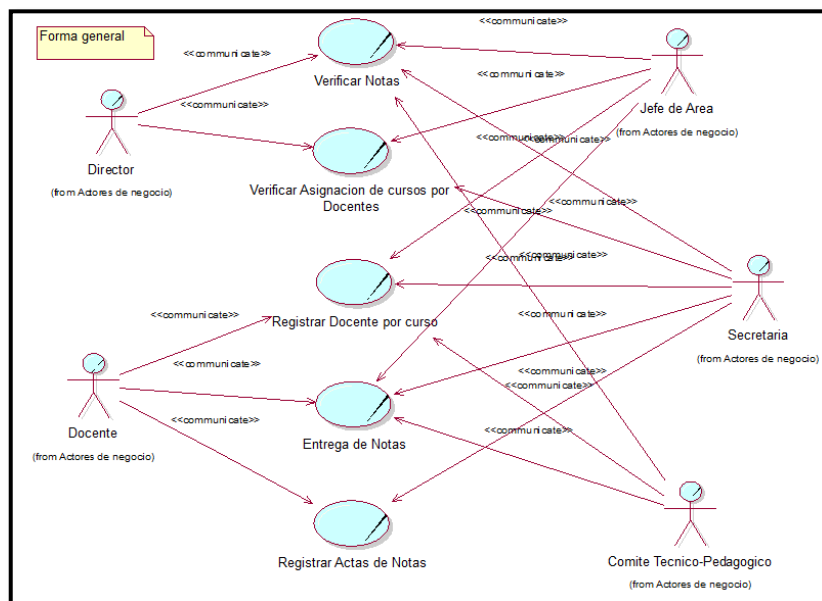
Forma general

<<communicate>>

<<communicate>>

Verificar Notas

<<communicate>>

Jefe de Area

(from Actores de negocio)

Director

(from Actores de negocio)

<<communicate>>

<<communicate>>

<<communicate>>

Verificar Asignacion de cursos por Docentes

<<communicate>>

<<communicate>>

<<communicate>>

<<communicate>>

Secretaria

(from Actores de negocio)

<<communicate>>

Registrar Docente por curso

<<communicate>>

<<communicate>>

<<communicate>>

<<communicate>>

Docente

(from Actores de negocio)

<<communicate>>

Entrega de Notas

<<communicate>>

Registrar Actas de Notas

Comite Tecnico-Pedagogico

(from Actores de negocio)